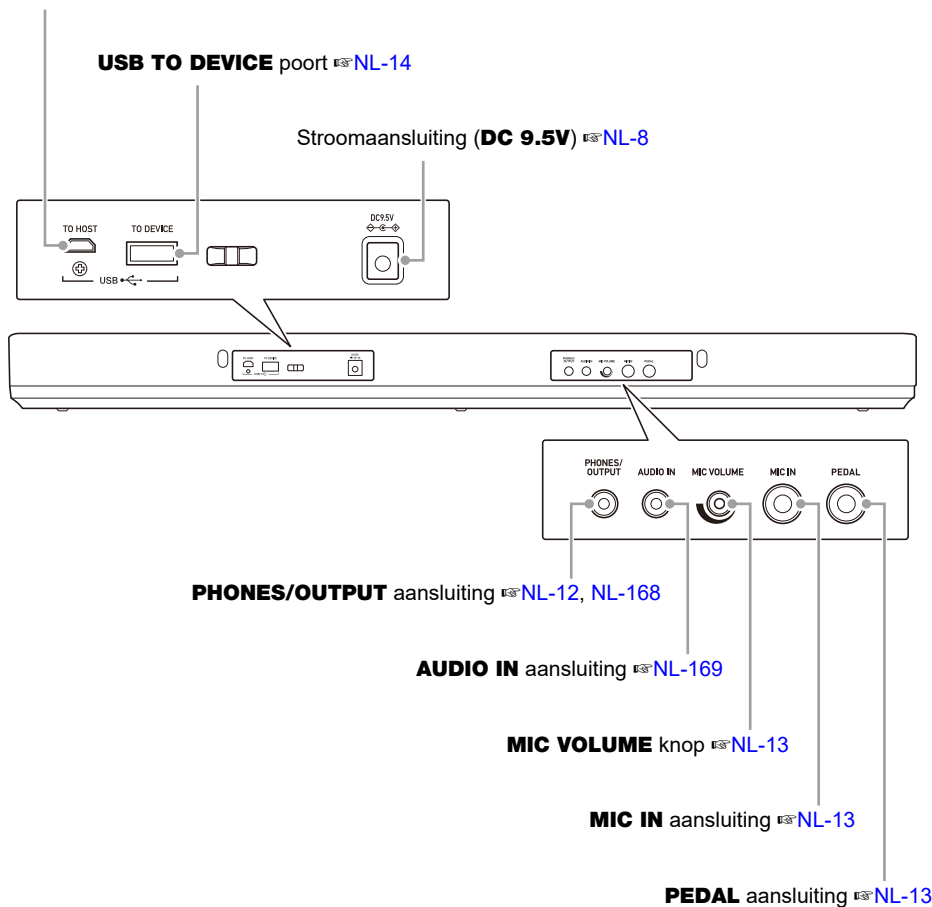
**USB TO DEVICE** poort ☞NL-14

Stroomaansluiting (**DC 9.5V**) ☞NL-8

TO HOST

TO DEVICE

USB

DC9.5V

PHONES/ OUTPUT

AUDIO IN

MIC VOLUME

MIC IN

PEDAL

**PHONES/OUTPUT** aansluiting ☞NL-12, NL-168

**AUDIO IN** aansluiting ☞NL-169

**MIC VOLUME** knop ☞NL-13

**MIC IN** aansluiting ☞NL-13

**PEDAL** aansluiting ☞NL-13